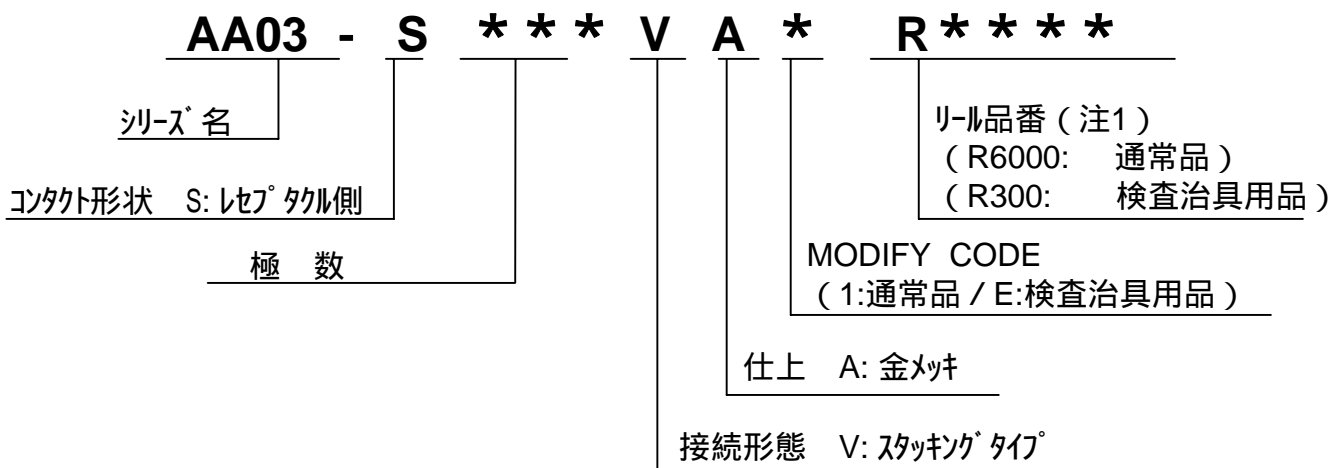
AA03 - S ＊＊＊ V A ＊ R＊＊＊＊

リール品番（注1）
（R6000:　通常品）
（R300:　検査治具用品）

シリーズ名

コンタクト形状　S: レセプタクル側

極　数

MODIFY CODE
（1:通常品 / E:検査治具用品）

仕上　A: 金メッキ

接続形態　V: スタッキングタイプ